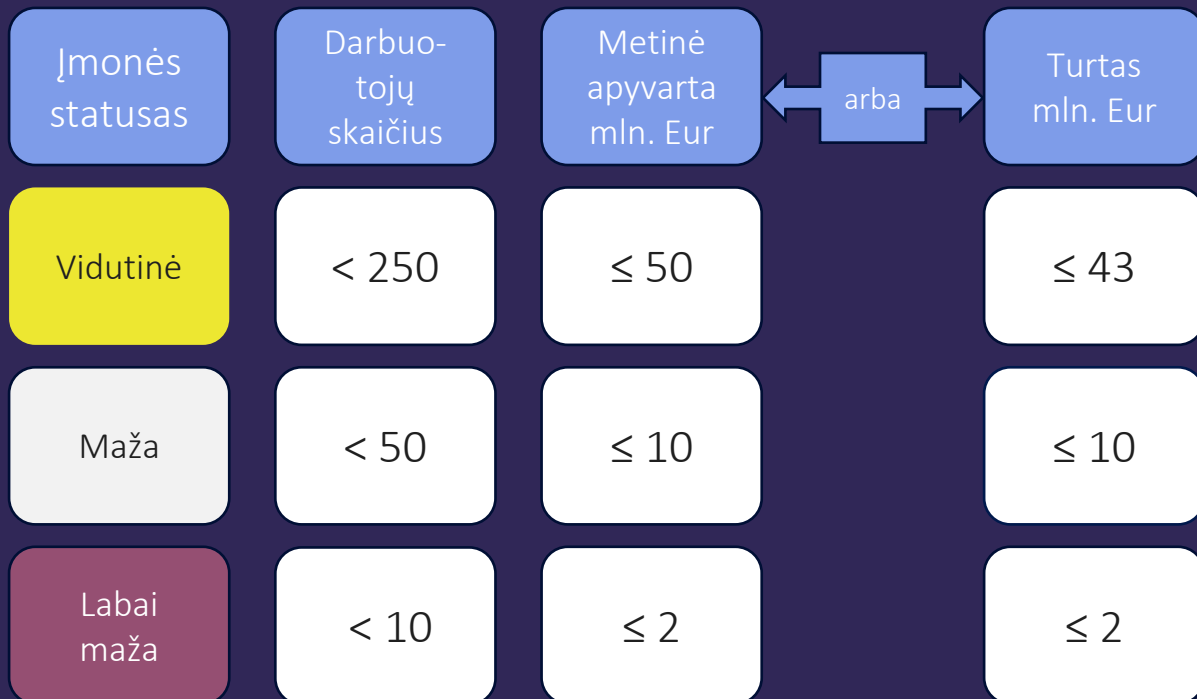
| Įmonės statusas | Darbuotojų skaičius | Metinė apyvarta mln. Eur | arba | Turtas mln. Eur |
|---|---|---|---|---|
| Vidutinė | < 250 | ≤ 50 | | ≤ 43 |
| Maža | < 50 | ≤ 10 | | ≤ 10 |
| Labai maža | < 10 | ≤ 2 | | ≤ 2 |